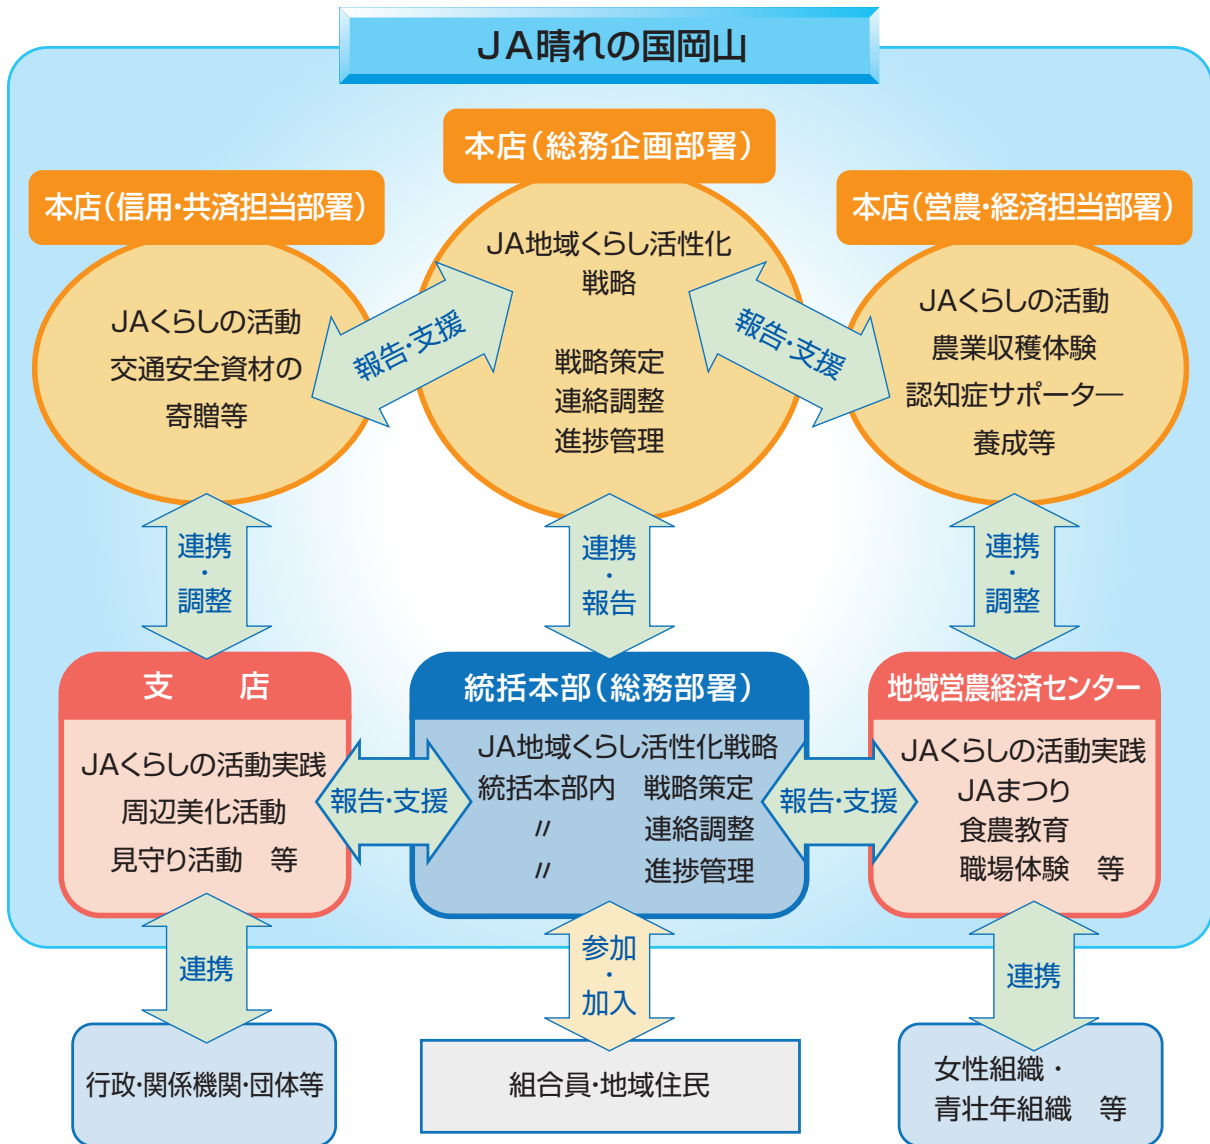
JA晴れの国岡山

本店(総務企画部署)

JA地域くらし活性化戦略

戦略策定
連絡調整
進捗管理

本店(信用・共済担当部署)

JAくらしの活動
交通安全資材の寄贈等

本店(営農・経済担当部署)

JAくらしの活動
農業収穫体験
認知症サポーター養成等

報告・支援

報告・支援

連携・調整

連携・報告

連携・調整

支　店

JAくらしの活動実践
周辺美化活動
見守り活動　等

統括本部(総務部署)

JA地域くらし活性化戦略
統括本部内　戦略策定
〃　連絡調整
〃　進捗管理

地域営農経済センター

JAくらしの活動実践
JAまつり
食農教育
職場体験　等

報告・支援

報告・支援

連携

参加・加入

連携

行政・関係機関・団体等

組合員・地域住民

女性組織・
青壮年組織　等